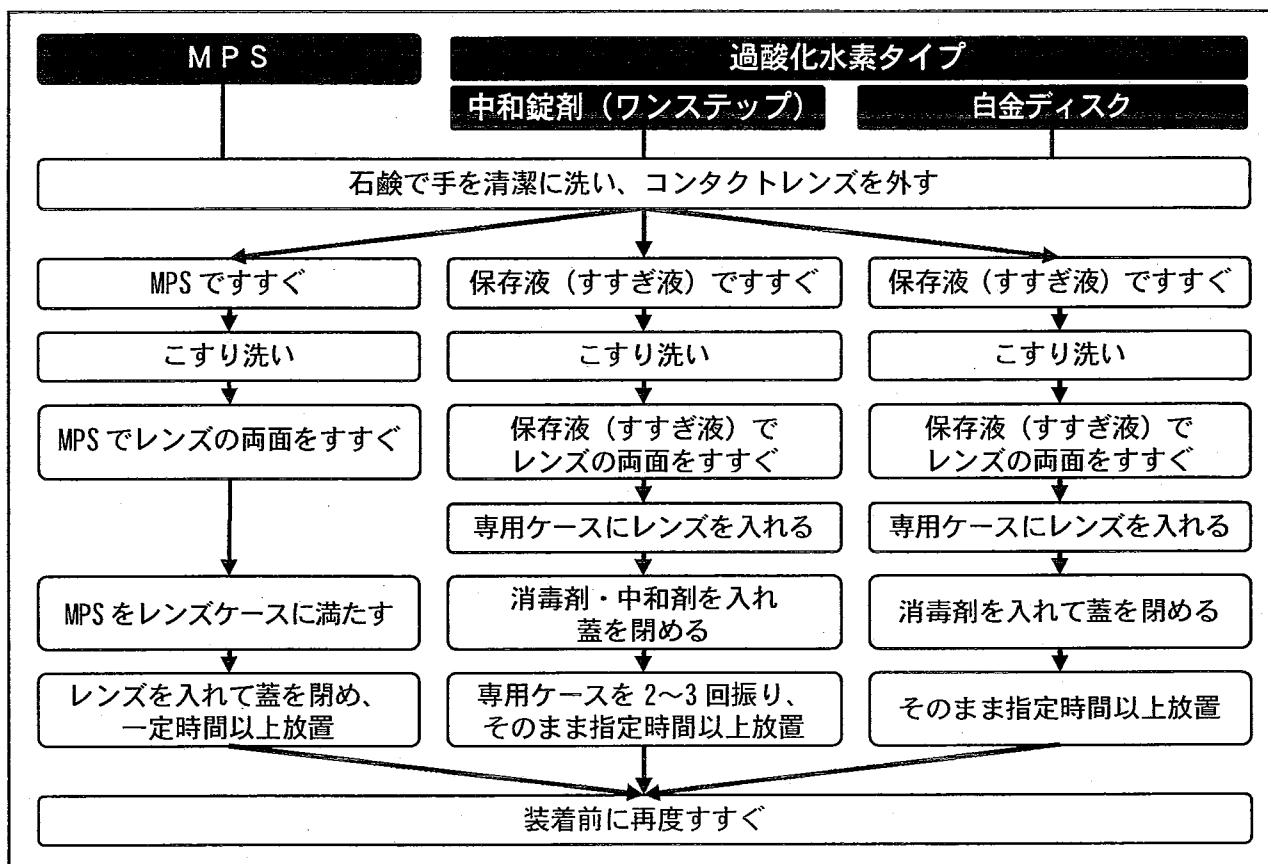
MPS

過酸化水素タイプ

中和錠剤（ワンステップ）

白金ディスク

石鹸で手を清潔に洗い、コンタクトレンズを外す

MPS ですすぐ

こすり洗い

MPS でレンズの両面をすすぐ

MPS をレンズケースに満たす

レンズを入れて蓋を閉め、一定時間以上放置

保存液（すすぎ液）ですすぐ

こすり洗い

保存液（すすぎ液）でレンズの両面をすすぐ

専用ケースにレンズを入れる

消毒剤・中和剤を入れ蓋を閉める

専用ケースを 2～3 回振り、そのまま指定時間以上放置

保存液（すすぎ液）ですすぐ

こすり洗い

保存液（すすぎ液）でレンズの両面をすすぐ

専用ケースにレンズを入れる

消毒剤を入れて蓋を閉める

そのまま指定時間以上放置

装着前に再度すすぐ